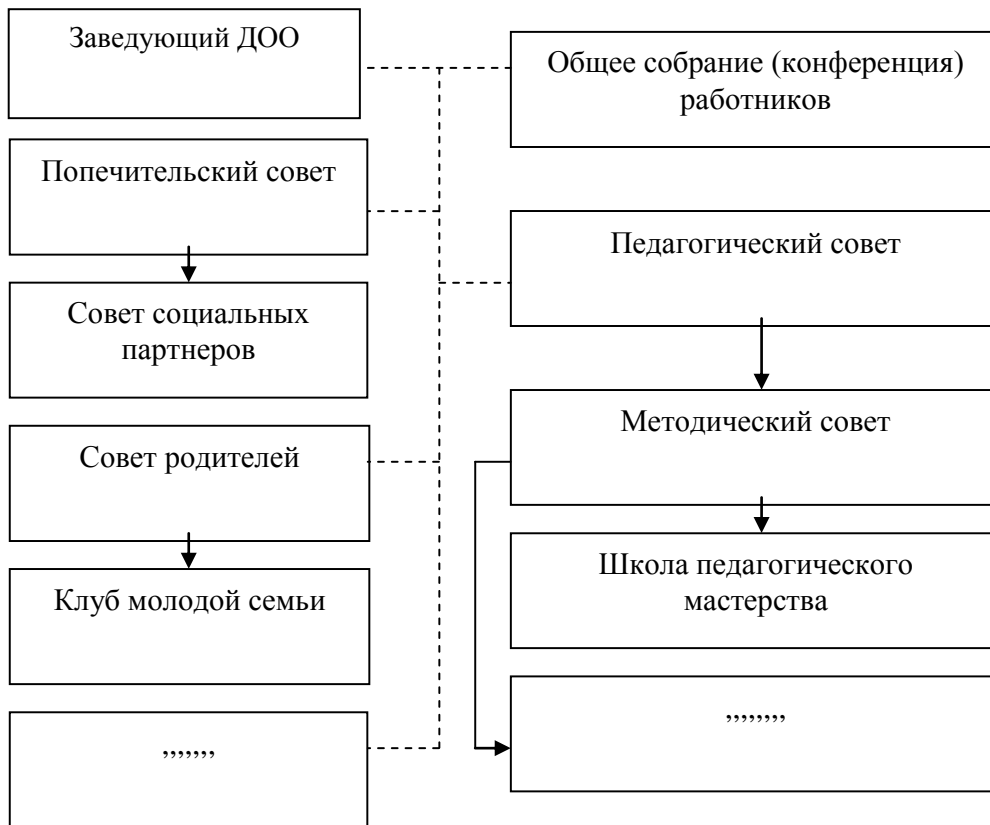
Заведующий ДОО

Общее собрание (конференция) работников

Попечительский совет

Педагогический совет

Совет социальных партнеров

Методический совет

Совет родителей

Школа педагогического мастерства

Клуб молодой семьи

,,,,,,,

,,,,,,,,